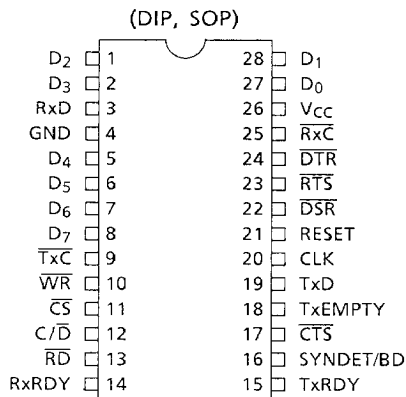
(DIP, SOP)

$D_2$ 1
$D_3$ 2
RxD 3
GND 4
$D_4$ 5
$D_5$ 6
$D_6$ 7
$D_7$ 8
$\overline{TxC}$ 9
$\overline{WR}$ 10
$\overline{CS}$ 11
$C/\overline{D}$ 12
$\overline{RD}$ 13
RxRDY 14

28 $D_1$
27 $D_0$
26 $V_{CC}$
25 $\overline{RxC}$
24 $\overline{DTR}$
23 $\overline{RTS}$
22 $\overline{DSR}$
21 RESET
20 CLK
19 TxD
18 TxEMPTY
17 $\overline{CTS}$
16 SYNDET/BD
15 TxRDY